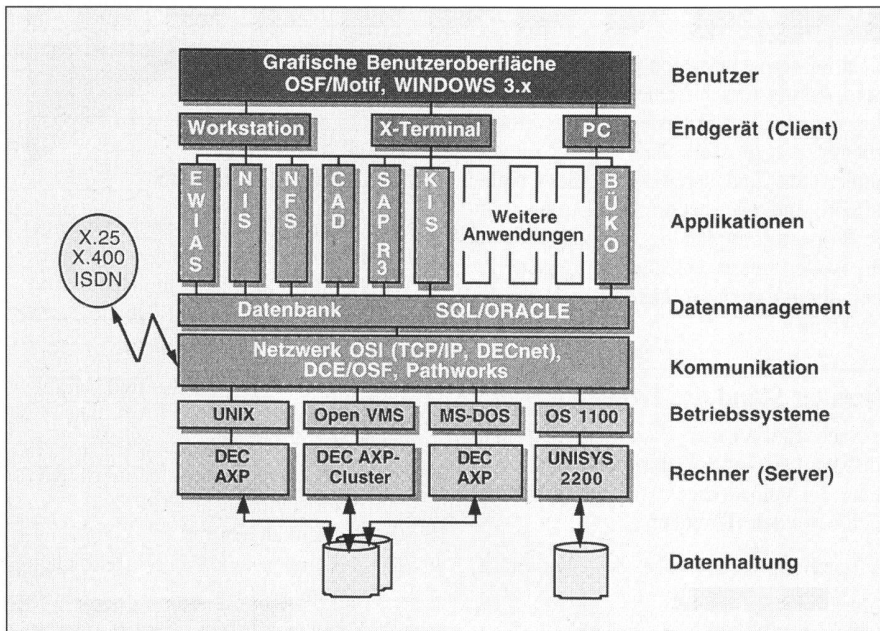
Grafische Benutzeroberfläche
OSF/Motif, WINDOWS 3.x

Benutzer

Workstation

X-Terminal

PC

Endgerät (Client)

X.25
X.400
ISDN

EWIAS

NIS

NFS

CAD

SAP R3

KIS

Weitere Anwendungen

BÜKO

Applikationen

Datenbank SQL/ORACLE

Datenmanagement

Netzwerk OSI (TCP/IP, DECnet), DCE/OSF, Pathworks

Kommunikation

UNIX

Open VMS

MS-DOS

OS 1100

Betriebssysteme

DEC AXP

DEC AXP-Cluster

DEC AXP

UNISYS 2200

Rechner (Server)

Datenhaltung